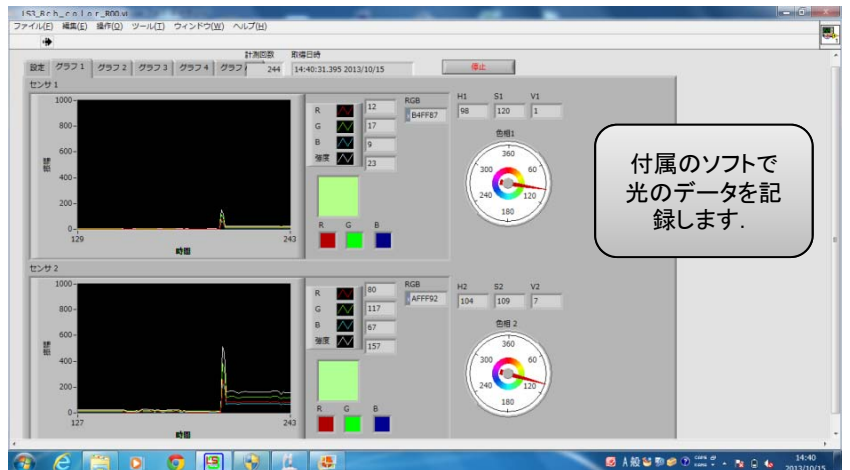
IS3_8ch_color_800.vi
ファイル(F) 編集(E) 操作(O) ツール(T) ウィンドウ(W) ヘルプ(H)

計測回数 取得日時
設定 グラフ1 グラフ2 グラフ3 グラフ4 グラフ 244 14:40:31.395 2013/10/15
停止

センサ1
1000
800
600
400
200
0
129 243
時間
R 12
G 17
B 9
強度 23
RGB
B4FF87
H1 98
S1 120
V1 1
色相1
360
60
120
180
240
300
R G B

センサ2
1000
800
600
400
200
0
127 243
時間
R 80
G 117
B 67
強度 157
RGB
AFFF92
H2 104
S2 109
V2 7
色相2
360
60
120
180
240
300
R G B

付属のソフトで光のデータを記録します.

14:40
2013/10/15